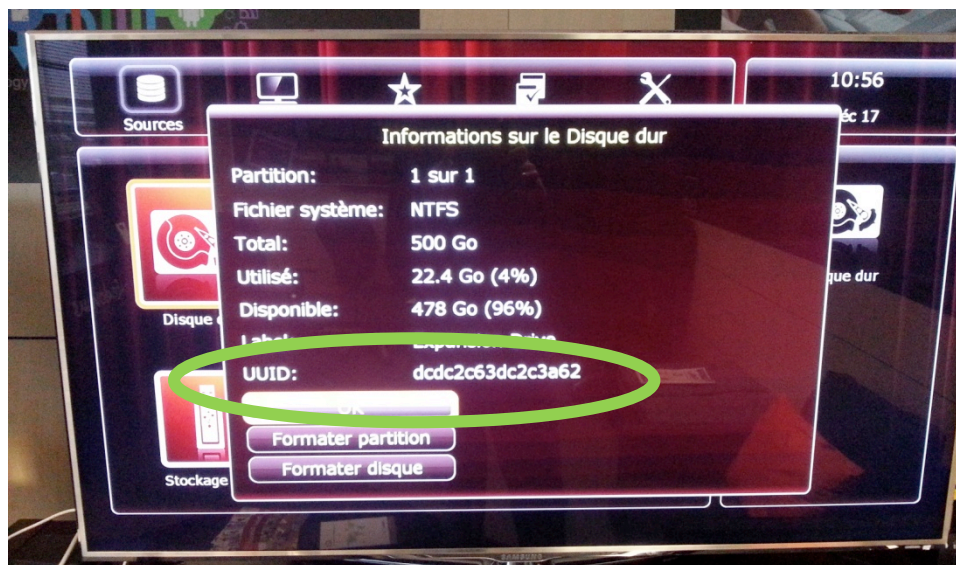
Sources

10:56

déc 17

Informations sur le Disque dur

Partition: 1 sur 1

Fichier système: NTFS

Total: 500 Go

Utilisé: 22.4 Go (4%)

Disponible: 478 Go (96%)

Label: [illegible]

UUID: dcdc2c63dc2c3a62

OK

Formater partition

Formater disque

Disque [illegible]

Stockage

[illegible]que dur

SAMSUNG